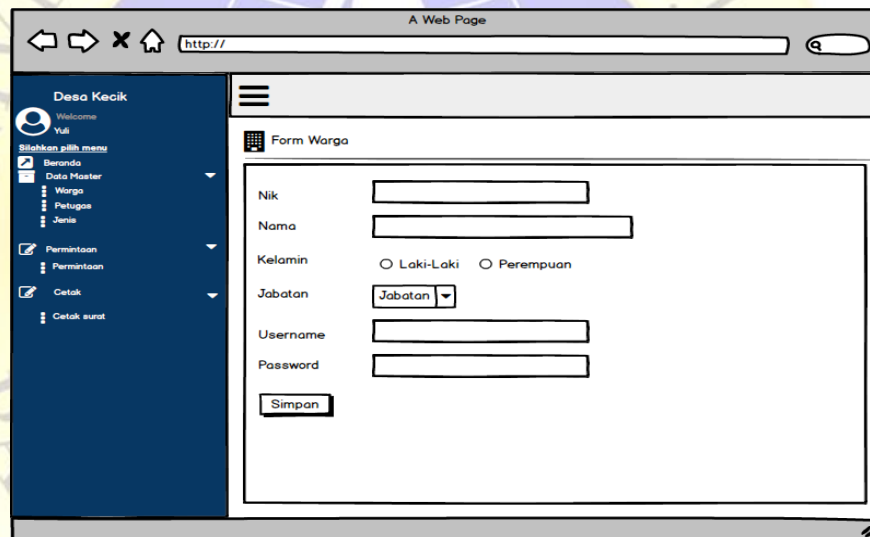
A Web Page

http://

Desa Kecik

Welcome

Yuli

Silahkan pilih menu

Beranda

Data Master

Warga

Petugas

Jenis

Permintaan

Permintaan

Cetak

Cetak surat

Form Warga

Nik

Nama

Kelamin

Laki-Laki

Perempuan

Jabatan

Jabatan

Username

Password

Simpan